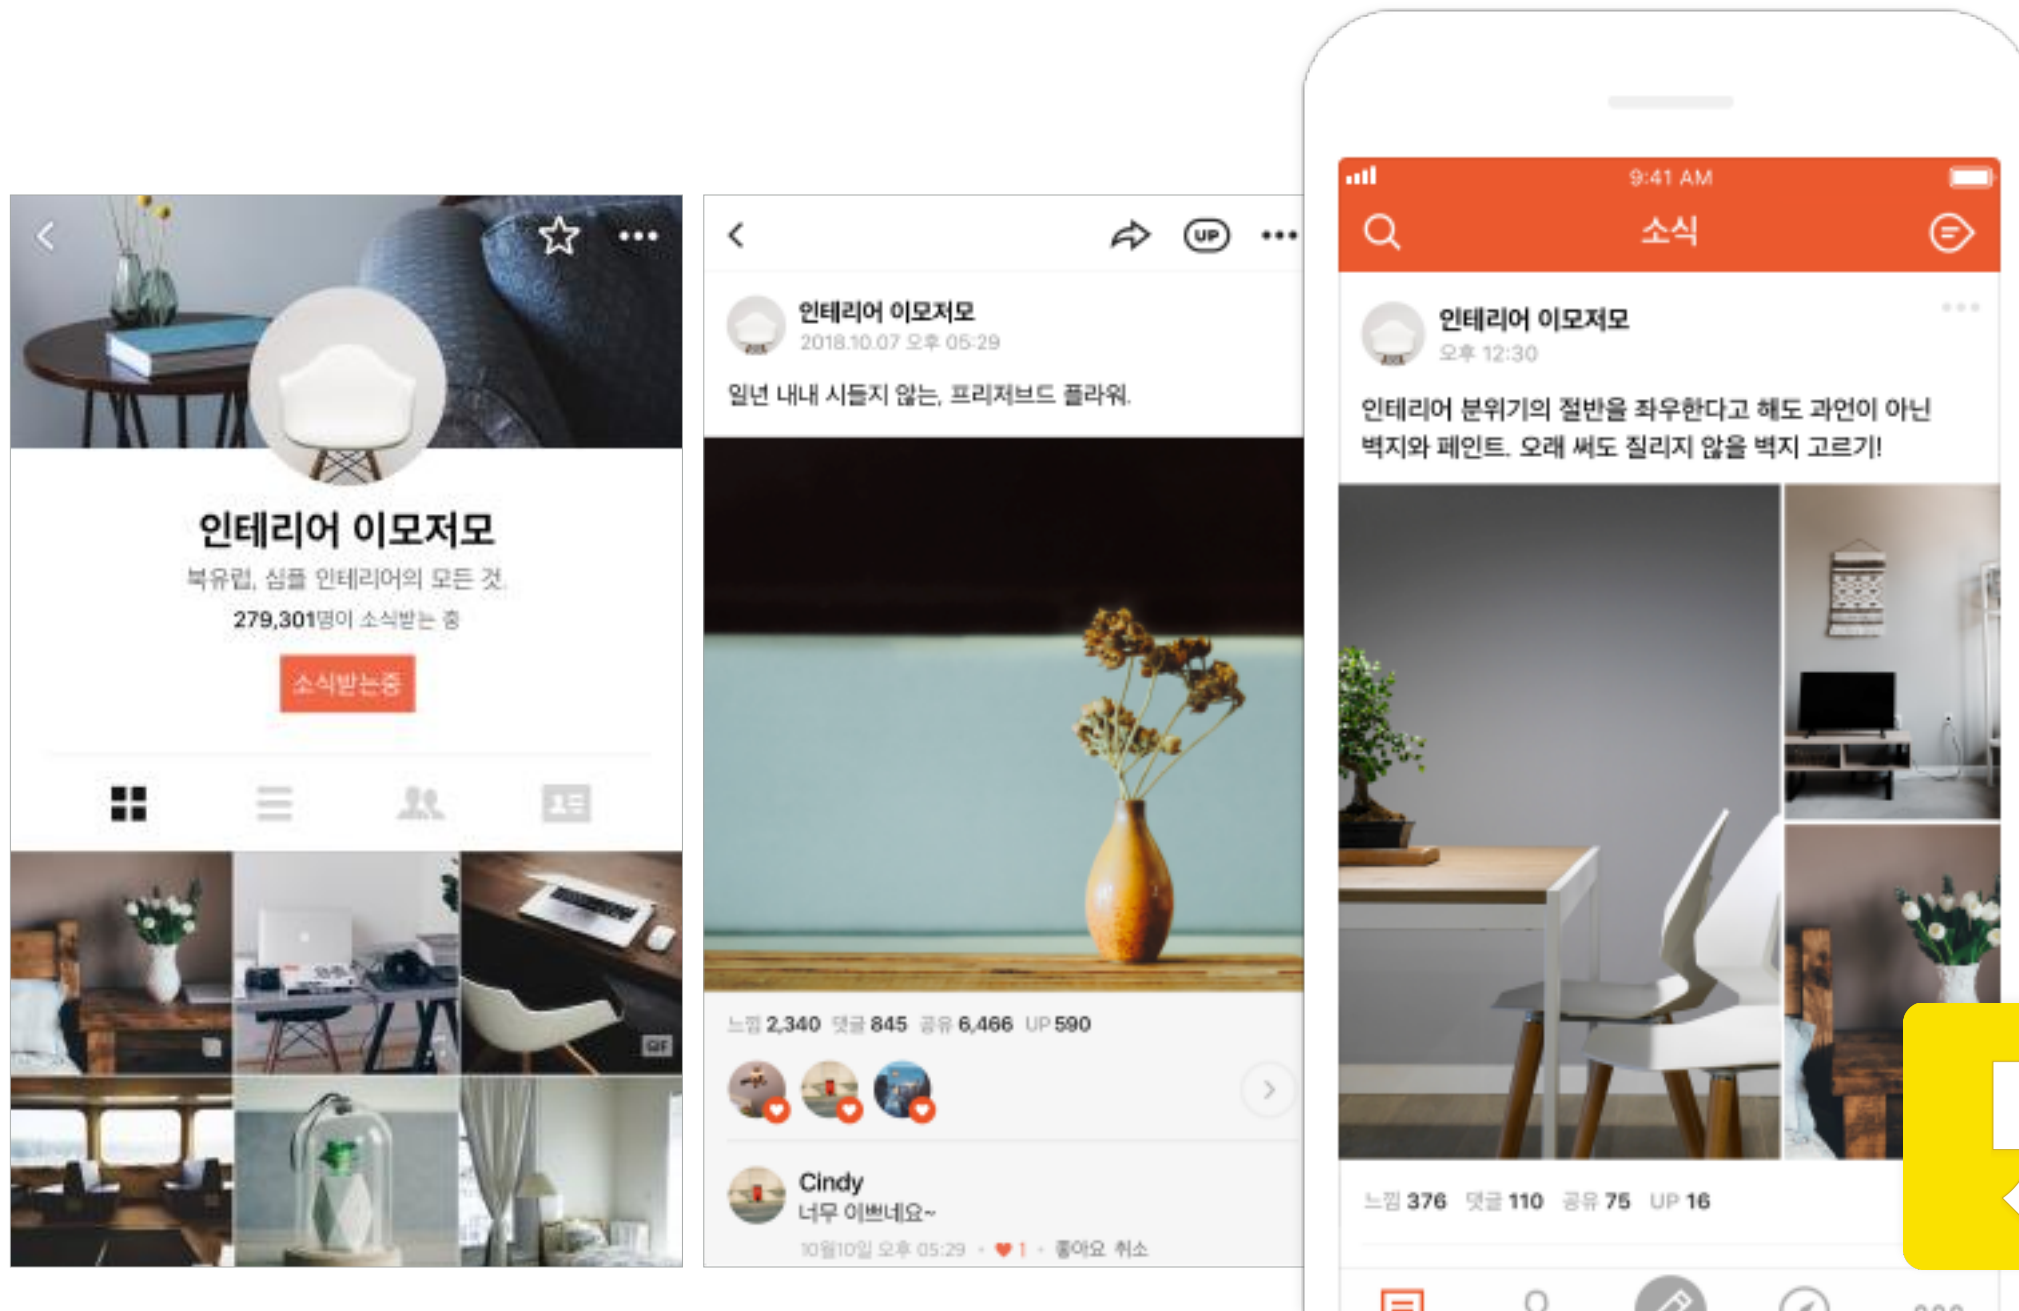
인테리어 이모저모

북유럽, 심플 인테리어의 모든 것

279,301명이 소식받는 중

소식받는중

GIF

UP

인테리어 이모저모

2018.10.07 오후 05:29

일년 내내 시들지 않는, 프리저브드 플라워.

느낌 2,340 댓글 845 공유 6,466 UP 590

Cindy

너무 이쁘네요~

10월10일 오후 05:29 · ♥ 1 · 좋아요 취소

9:41 AM

소식

인테리어 이모저모

오후 12:30

인테리어 분위기의 절반을 좌우한다고 해도 과언이 아닌 벽지와 페인트. 오래 써도 질리지 않을 벽지 고르기!

느낌 376 댓글 110 공유 75 UP 16